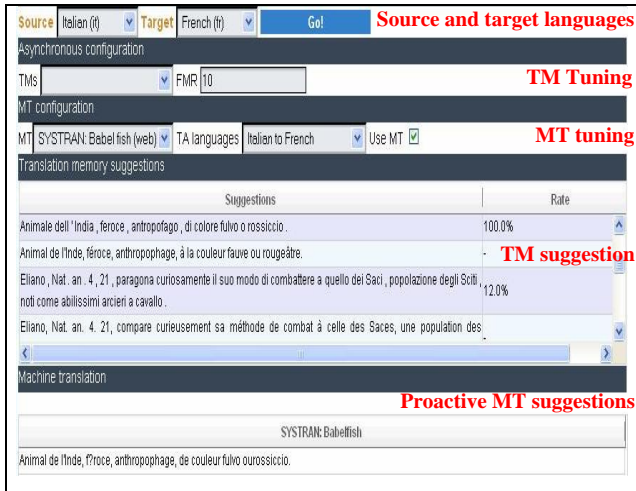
Source Italian (it) Target French (fr) Go! Source and target languages

Asynchronous configuration

TMs FMR 10 TM Tuning

MT configuration

MT SYSTRAN: Babel fish (web) TA languages Italian to French Use MT ☑ MT tuning

Translation memory suggestions

| Suggestions | Rate |
|---|---|
| Animale dell 'India , feroce , antropofago , di colore fulvo o rossiccio . | 100.0% |
| Animal de l'Inde, féroce, anthropophage, à la couleur fauve ou rougeâtre. | - |
| Eliano , Nat. an . 4 , 21 , paragona curiosamente il suo modo di combattere a quello dei Saci , popolazione degli Sciti , noti come abilissimi arcieri a cavallo . | 12.0% |
| Eliano, Nat. an. 4. 21, compare curieusement sa méthode de combat à celle des Saces, une population des | - |

TM suggestion

Machine translation

Proactive MT suggestions

SYSTRAN: Babelfish

Animal de l'Inde, f?roce, anthropophage, de couleur fulvo ourossiccio.